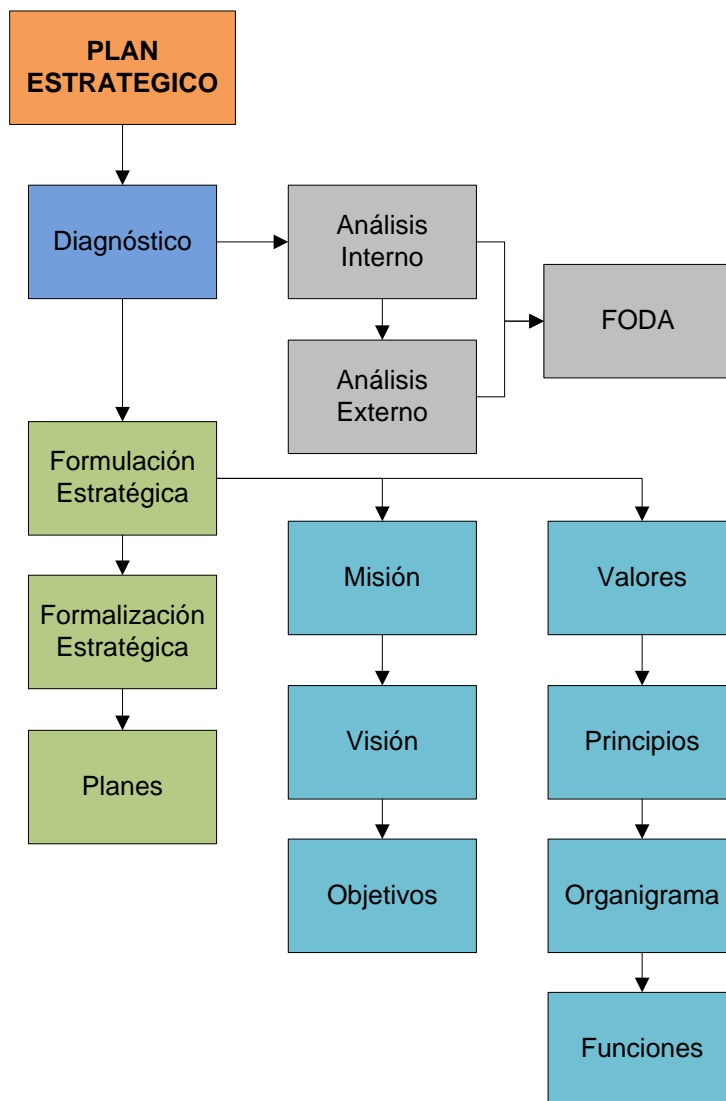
PLAN ESTRATEGICO

Diagnóstico

Análisis Interno

Análisis Externo

FODA

Formulación Estratégica

Formalización Estratégica

Planes

Misión

Visión

Objetivos

Valores

Principios

Organigrama

Funciones